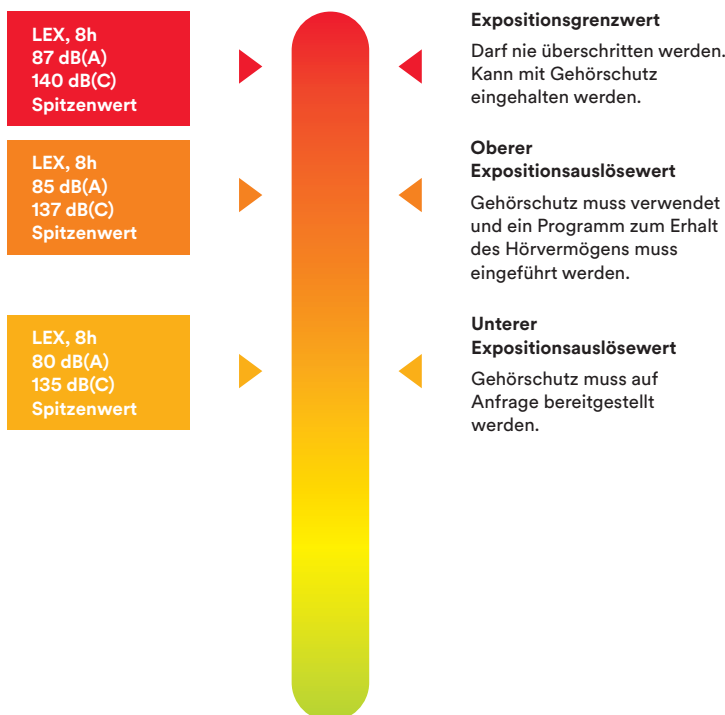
LEX, 8h
87 dB(A)
140 dB(C)
Spitzenwert

Expositionsgrenzwert

Darf nie überschritten werden. Kann mit Gehörschutz eingehalten werden.

LEX, 8h
85 dB(A)
137 dB(C)
Spitzenwert

Oberer Expositionsauslösewert

Gehörschutz muss verwendet und ein Programm zum Erhalt des Hörvermögens muss eingeführt werden.

LEX, 8h
80 dB(A)
135 dB(C)
Spitzenwert

Unterer Expositionsauslösewert

Gehörschutz muss auf Anfrage bereitgestellt werden.